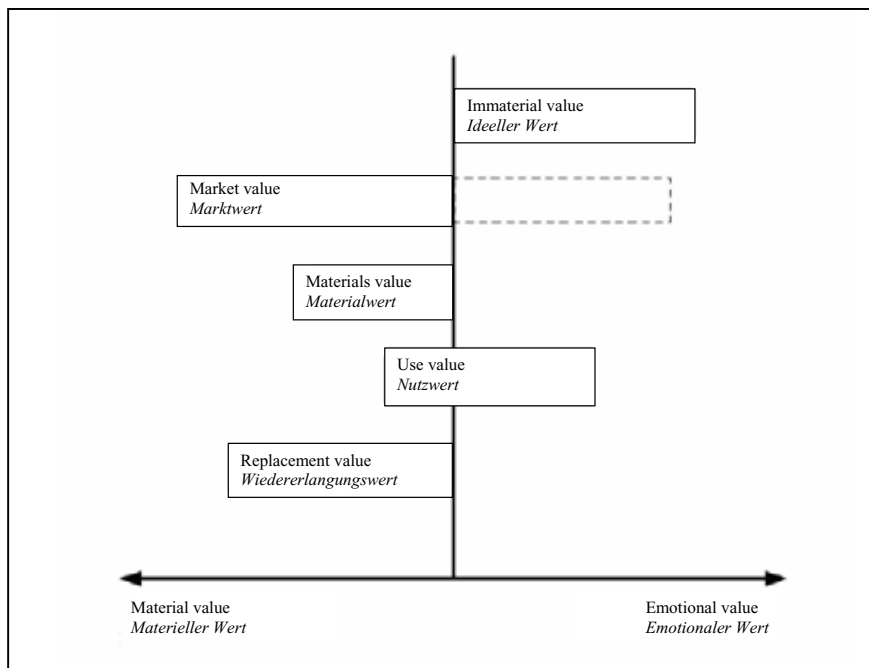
Immaterial value
*Ideeller Wert*

Market value
*Marktwert*

Materials value
*Materialwert*

Use value
*Nutzwert*

Replacement value
*Wiedererlangungswert*

Material value
*Materieller Wert*

Emotional value
*Emotionaler Wert*